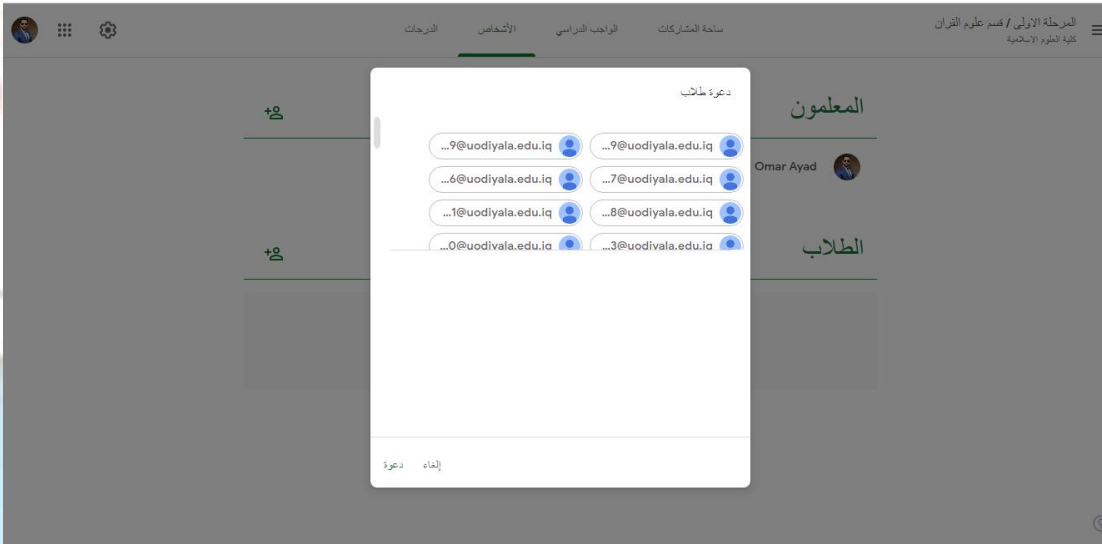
المرحلة الاولى / قسم علوم القران
كلية العلوم الاسلامية

ساحة المشاركات
الواجب الدراسي
الأشخاص
الدرجات

المعلمون

Omar Ayad

الطلاب

دعوة طلاب

...9@uodiyala.edu.iq
...9@uodiyala.edu.iq
...7@uodiyala.edu.iq
...6@uodiyala.edu.iq
...8@uodiyala.edu.iq
...1@uodiyala.edu.iq
...3@uodiyala.edu.iq
...0@uodiyala.edu.iq

إلغاء
دعوة